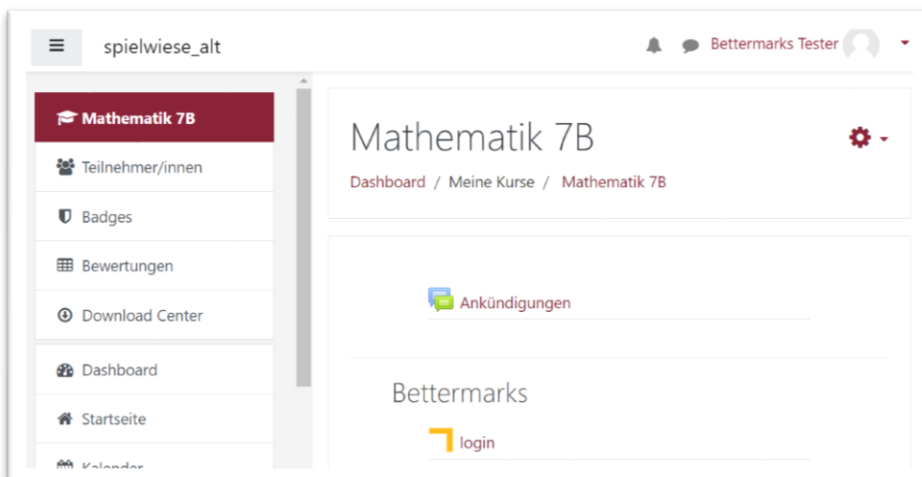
spielwiese_alt

Bettermarks Tester

Mathematik 7B

Teilnehmer/innen

Badges

Bewertungen

Download Center

Dashboard

Startseite

Kalender

Mathematik 7B

Dashboard / Meine Kurse / Mathematik 7B

Ankündigungen

Bettermarks

login